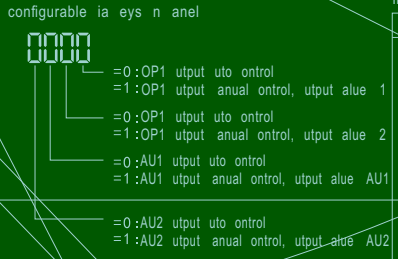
configurable ia eys n anel

0000

=0 :OP1 utput uto ontrol
=1 :OP1 utput anual ontrol, utput alue 1

=0 :OP1 utput uto ontrol
=1 :OP1 utput anual ontrol, utput alue 2

=0 :AU1 utput uto ontrol
=1 :AU1 utput anual ontrol, utput alue AU1

=0 :AU2 utput uto ontrol
=1 :AU2 utput anual ontrol, utput alue AU2